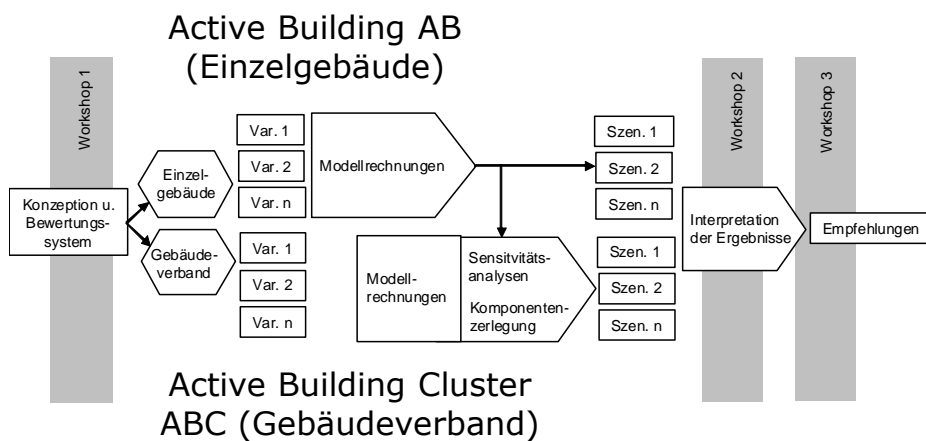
Active Building AB
(Einzelgebäude)

Workshop 1

Konzeption u. Bewertungssystem

Einzelgebäude

Gebäudeverband

Var. 1

Var. 2

Var. n

Var. 1

Var. 2

Var. n

Modellrechnungen

Modellrechnungen

Sensitivitätsanalysen

Komponentenzerlegung

Szen. 1

Szen. 2

Szen. n

Szen. 1

Szen. 2

Szen. n

Workshop 2

Workshop 3

Interpretation der Ergebnisse

Empfehlungen

Active Building Cluster
ABC (Gebäudeverband)